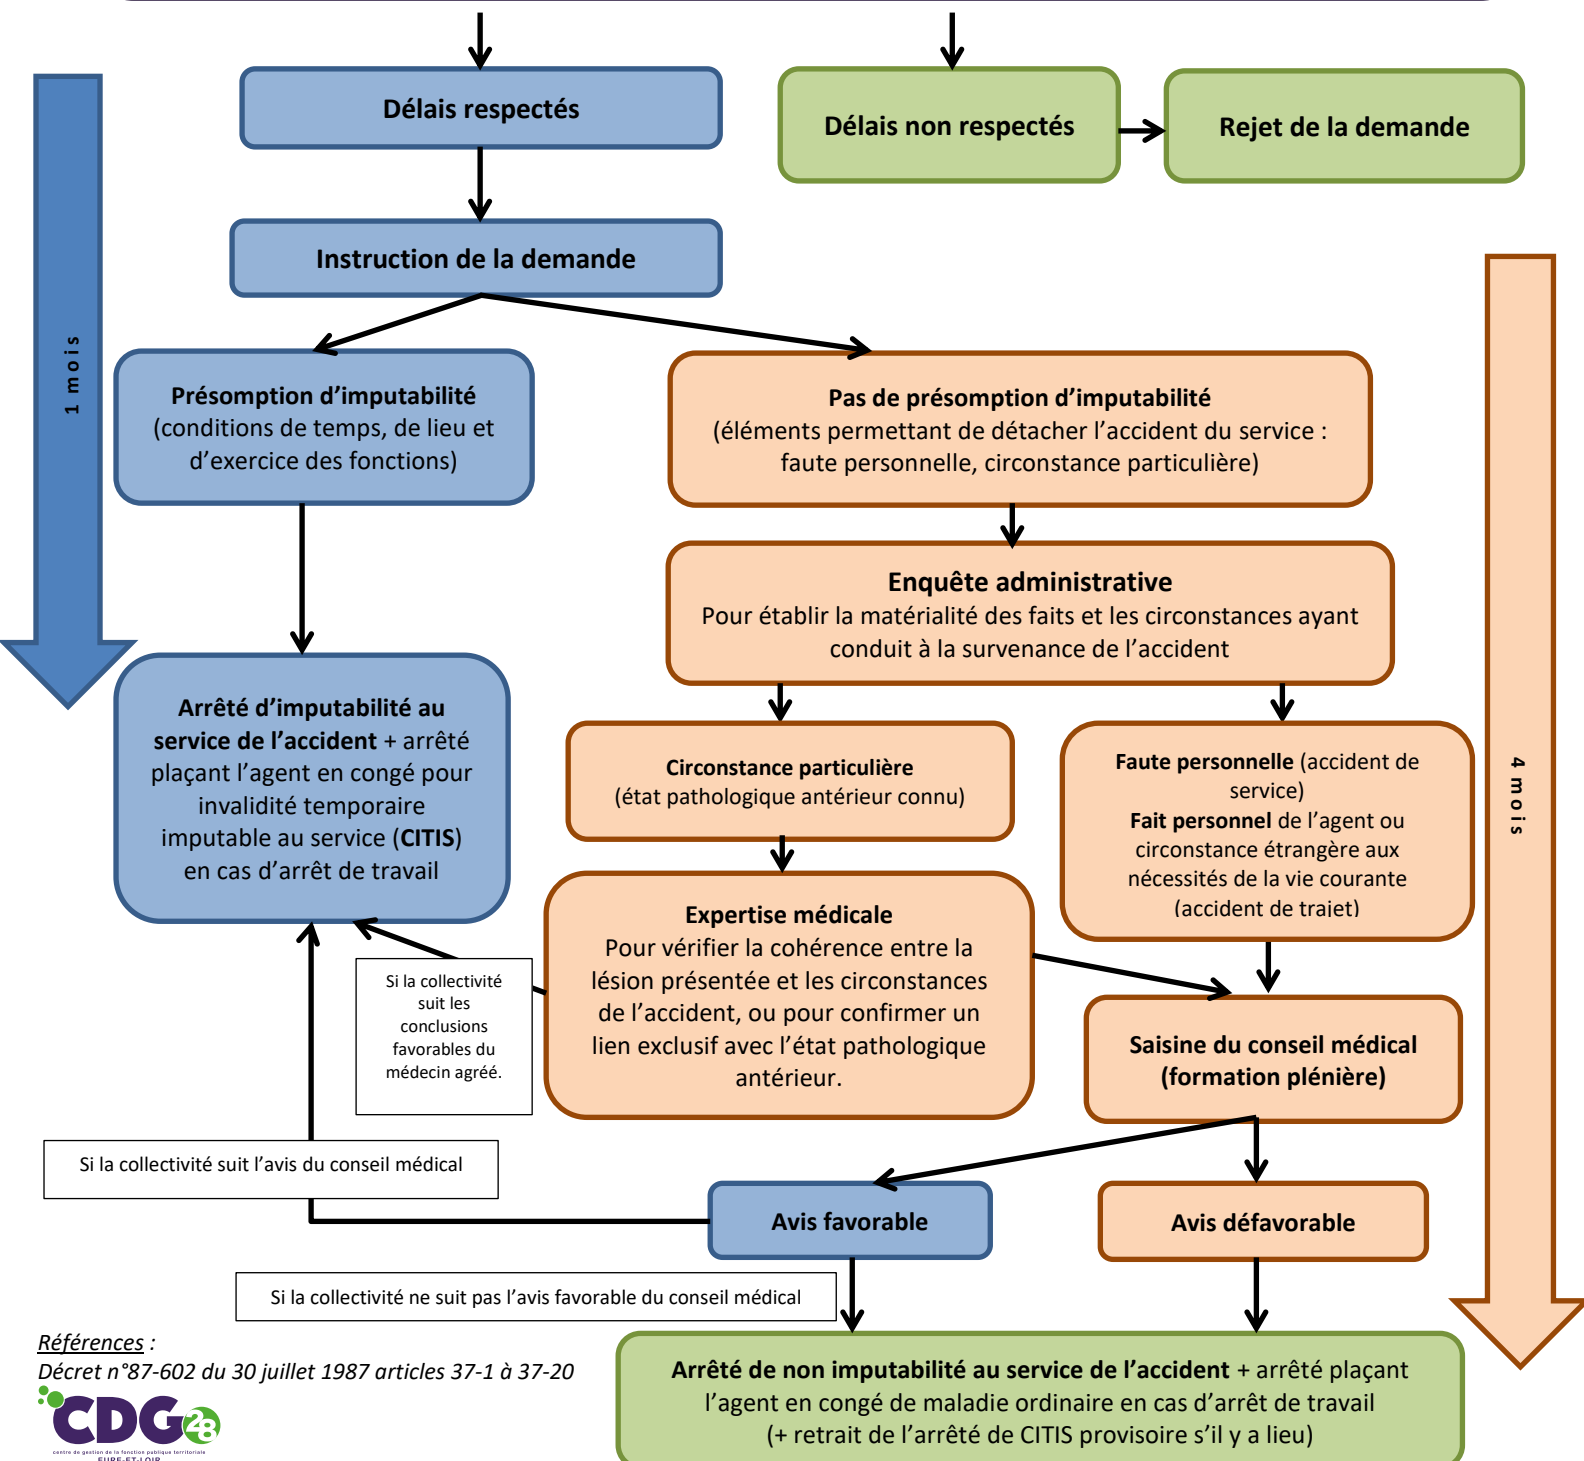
1 mois

Délais respectés

Délais non respectés

Rejet de la demande

Instruction de la demande

4 mois

Présomption d'imputabilité (conditions de temps, de lieu et d'exercice des fonctions)

Pas de présomption d'imputabilité (éléments permettant de détacher l'accident du service : faute personnelle, circonstance particulière)

Enquête administrative
Pour établir la matérialité des faits et les circonstances ayant conduit à la survenance de l'accident

Arrêté d'imputabilité au service de l'accident + arrêté plaçant l'agent en congé pour invalidité temporaire imputable au service (CITIS) en cas d'arrêt de travail

Circonstance particulière (état pathologique antérieur connu)

Faute personnelle (accident de service)
Fait personnel de l'agent ou circonstance étrangère aux nécessités de la vie courante (accident de traiet)

Expertise médicale
Pour vérifier la cohérence entre la lésion présentée et les circonstances de l'accident, ou pour confirmer un lien exclusif avec l'état pathologique antérieur.

Si la collectivité suit les conclusions favorables du médecin agréé.

Saisine du conseil médical (formation plénière)

Si la collectivité suit l'avis du conseil médical

Avis favorable

Avis défavorable

Si la collectivité ne suit pas l'avis favorable du conseil médical

Références :
Décret n°87-602 du 30 juillet 1987 articles 37-1 à 37-20

CDG28
centre de gestion de la fonction publique territoriale
EURE-ET-LOIR

Arrêté de non imputabilité au service de l'accident + arrêté plaçant l'agent en congé de maladie ordinaire en cas d'arrêt de travail (+ retrait de l'arrêté de CITIS provisoire s'il y a lieu)